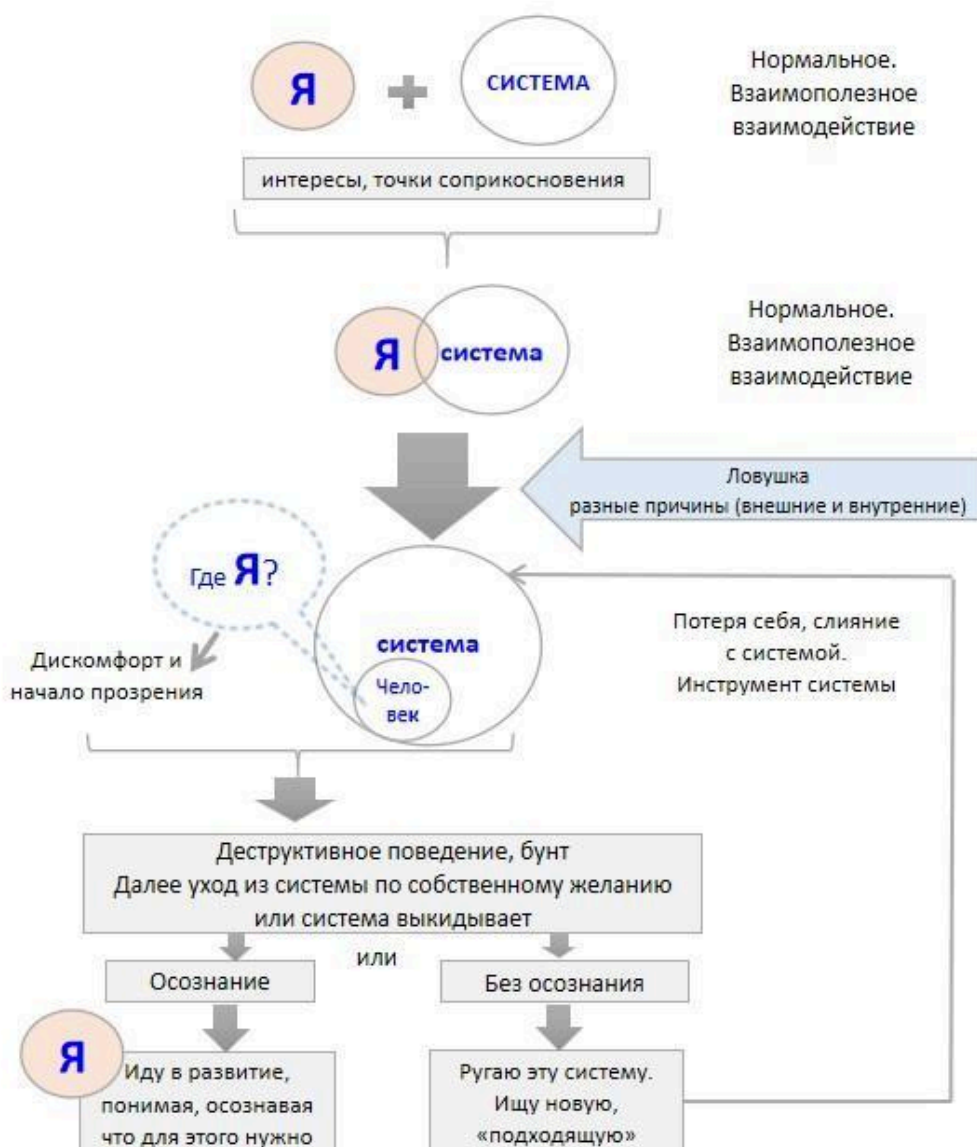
Я

СИСТЕМА

Нормальное. Взаимополезное взаимодействие

интересы, точки соприкосновения

Я

система

Нормальное. Взаимополезное взаимодействие

Ловушка
разные причины (внешние и внутренние)

Где Я?

Дискомфорт и начало прозрения

система

Человек

Потеря себя, слияние с системой. Инструмент системы

Деструктивное поведение, бунт
Далее уход из системы по собственному желанию или система выкидывает

или

Осознание

Без осознания

Я

Иду в развитие, понимая, осознавая что для этого нужно

Ругаю эту систему. Ищу новую, «подходящую»